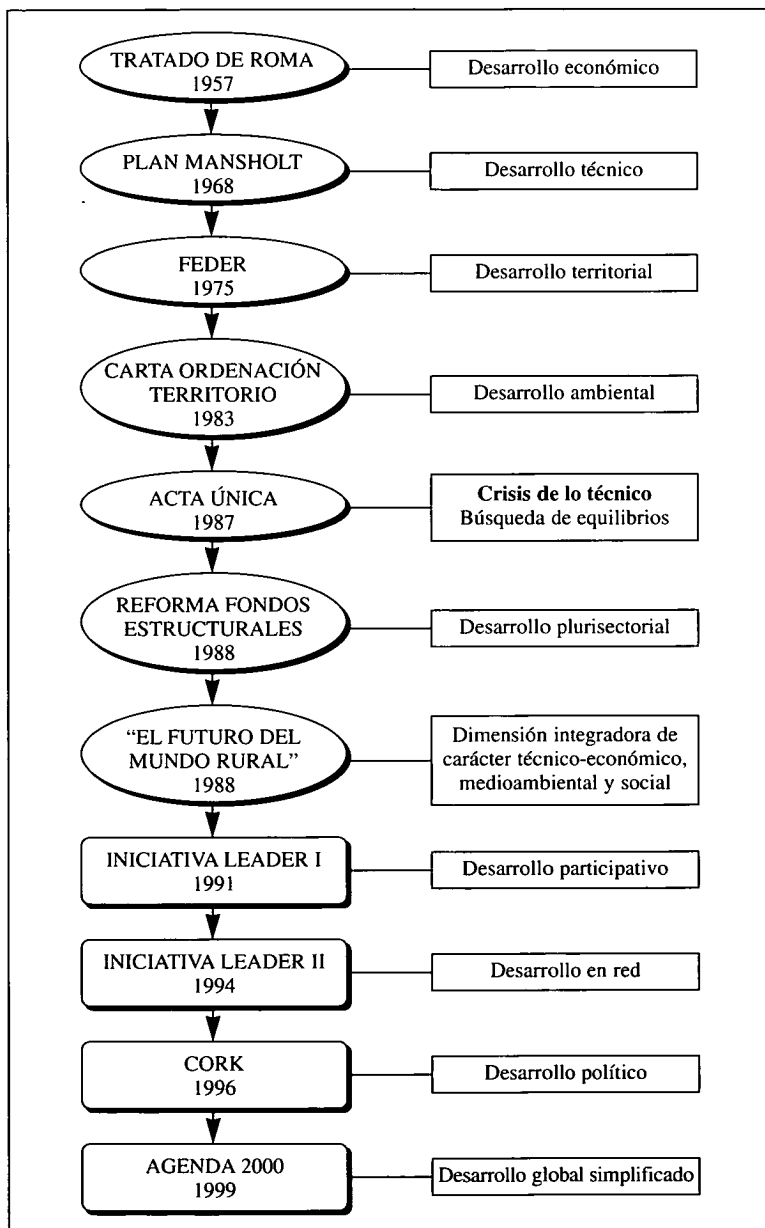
TRATADO DE ROMA
1957

Desarrollo económico

PLAN MANSHOLT
1968

Desarrollo técnico

FEDER
1975

Desarrollo territorial

CARTA ORDENACIÓN TERRITORIO
1983

Desarrollo ambiental

ACTA ÚNICA
1987

**Crisis de lo técnico**
Búsqueda de equilibrios

REFORMA FONDOS ESTRUCTURALES
1988

Desarrollo plurisectorial

"EL FUTURO DEL MUNDO RURAL"
1988

Dimensión integradora de carácter técnico-económico, medioambiental y social

INICIATIVA LEADER I
1991

Desarrollo participativo

INICIATIVA LEADER II
1994

Desarrollo en red

CORK
1996

Desarrollo político

AGENDA 2000
1999

Desarrollo global simplificado